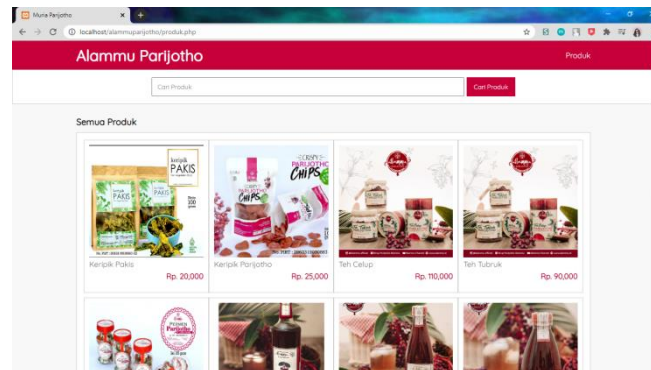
Muria Parijotho
localhost/alammuparijotho/produk.php

Alammu Parijotho
Produk

Cari Produk
Cari Produk

Semua Produk

keripik PAKIS
Keripik Pakis
Rp. 20,000

PARIJOTHO CHIPS
Keripik Parijotho
Rp. 25,000

Teh Celup
Rp. 110,000

Teh Tubruk
Rp. 90,000